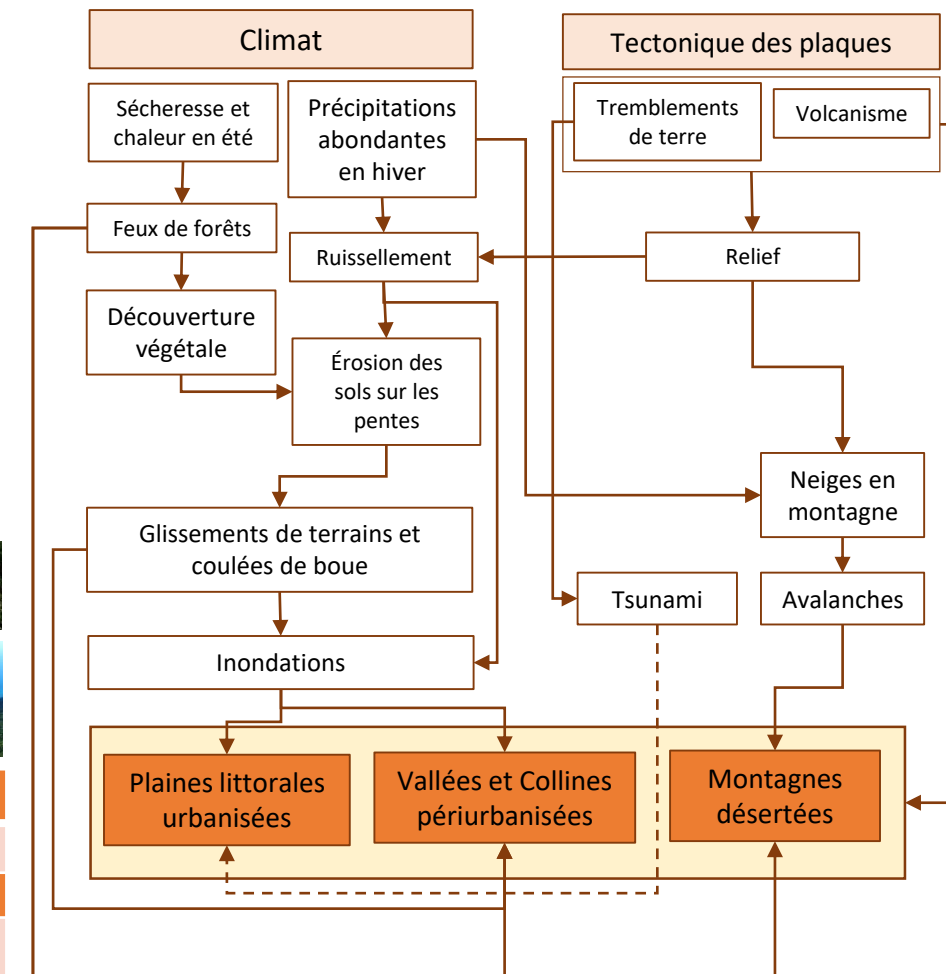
Climat

Tectonique des plaques

Sécheresse et chaleur en été

Précipitations abondantes en hiver

Tremblements de terre

Volcanisme

Feux de forêts

Ruissellement

Relief

Découverture végétale

Érosion des sols sur les pentes

Neiges en montagne

Glissements de terrains et coulées de boue

Tsunami

Avalanches

Inondations

Plaines littorales urbanisées

Vallées et Collines périurbanisées

Montagnes désertées